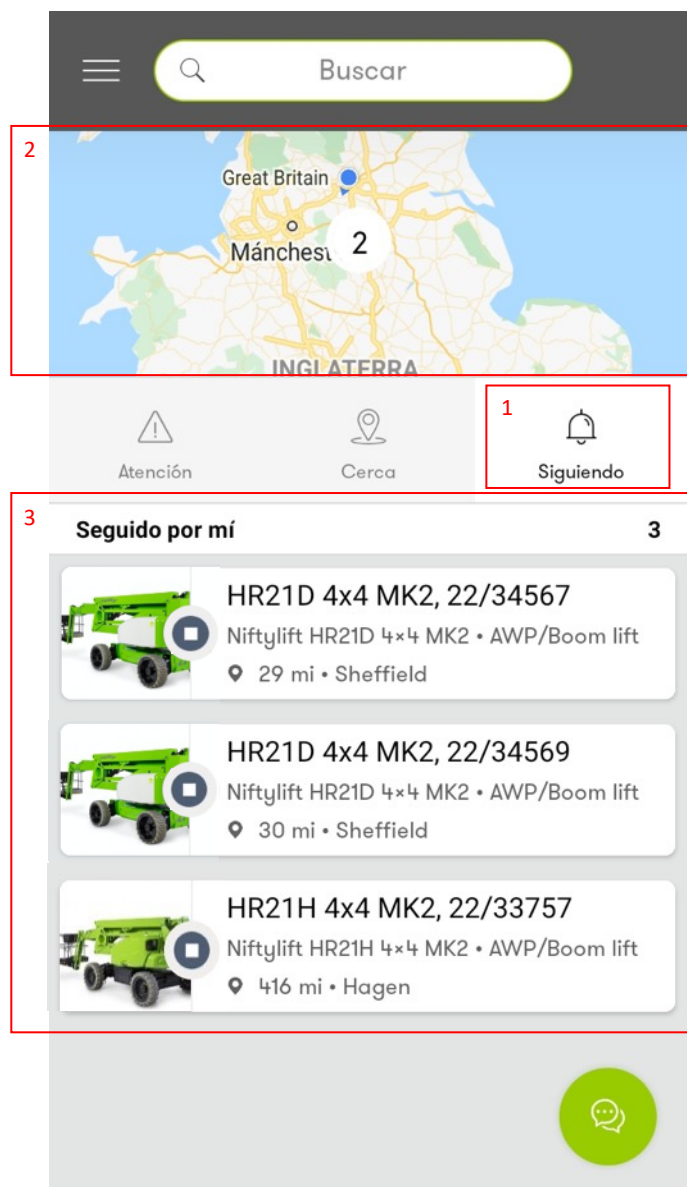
Buscar

2

Great Britain
Mánchester
2
INGLATERRA

1

Atención
Cerca
Siguiendo

3

Seguido por mí 3

HR21D 4x4 MK2, 22/34567
Niftylift HR21D 4×4 MK2 • AWP/Boom lift
29 mi • Sheffield

HR21D 4x4 MK2, 22/34569
Niftylift HR21D 4×4 MK2 • AWP/Boom lift
30 mi • Sheffield

HR21H 4x4 MK2, 22/33757
Niftylift HR21H 4×4 MK2 • AWP/Boom lift
416 mi • Hagen